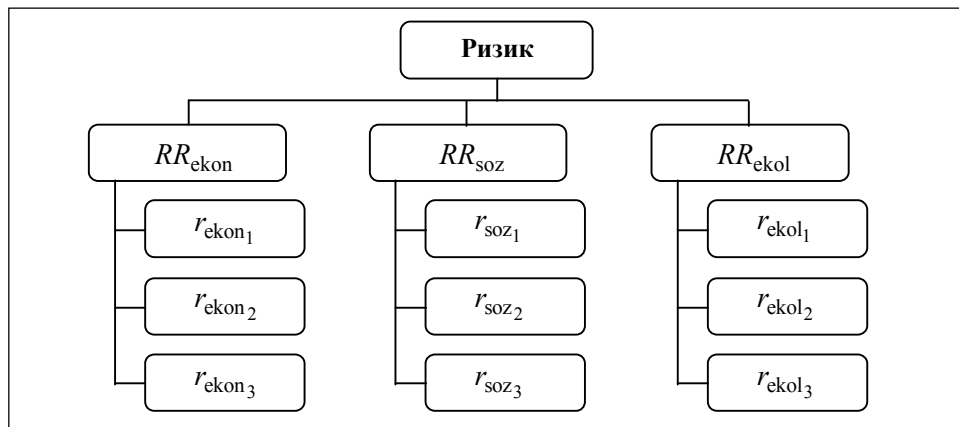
Ризик

$RR_{\text{ekon}}$

$r_{\text{ekon}_1}$

$r_{\text{ekon}_2}$

$r_{\text{ekon}_3}$

$RR_{\text{soz}}$

$r_{\text{soz}_1}$

$r_{\text{soz}_2}$

$r_{\text{soz}_3}$

$RR_{\text{ekol}}$

$r_{\text{ekol}_1}$

$r_{\text{ekol}_2}$

$r_{\text{ekol}_3}$